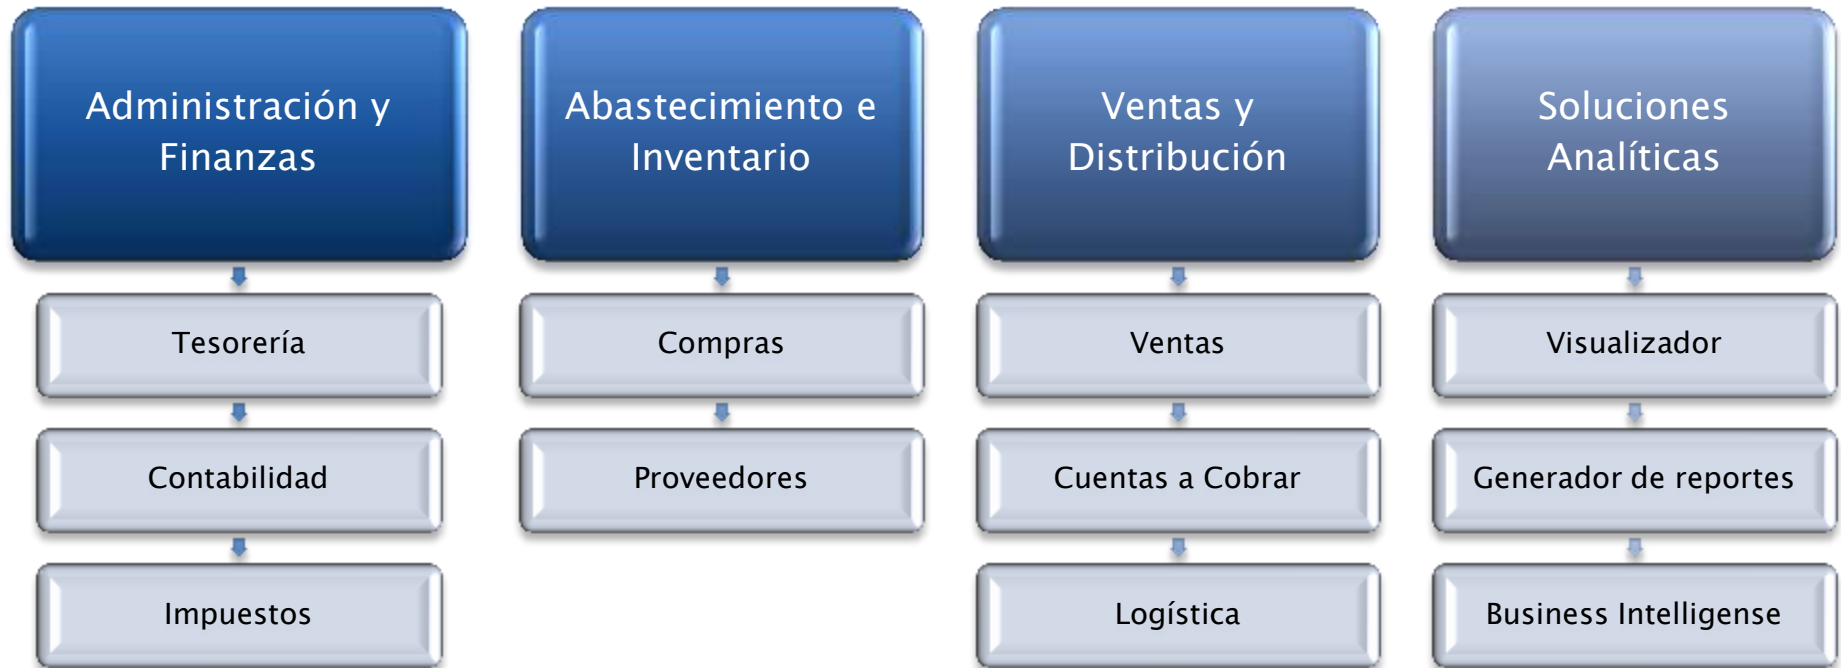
Administración y Finanzas

Tesorería

Contabilidad

Impuestos

Abastecimiento e Inventario

Compras

Proveedores

Ventas y Distribución

Ventas

Cuentas a Cobrar

Logística

Soluciones Analíticas

Visualizador

Generador de reportes

Business Intelligense